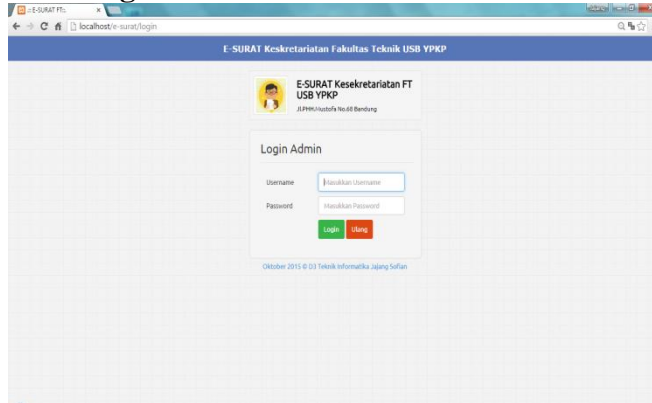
:: E-SURAT FT::

localhost/e-surat/login

E-SURAT Keskretariatan Fakultas Teknik USB YPKP

E-SURAT Kesekretariatan FT USB YPKP

Jl.PHH.Mustofa No.68 Bandung

Login Admin

Username Masukkan Username

Password Masukkan Password

Login Ulang

Oktober 2015 © D3 Teknik Informatika Jajang Sofian